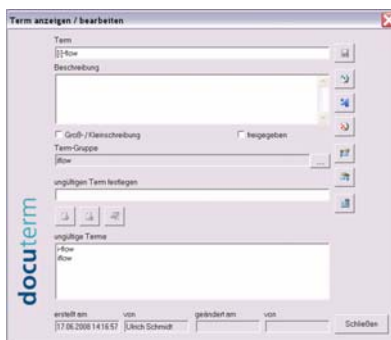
Term anzeigen / bearbeiten

Term
[i]-flow

Beschreibung

Groß-/Kleinschreibung

freigegeben

Term-Gruppe
iflow

...

ungültigen Term festlegen

docuterm

ungültige Terme
i-flow
iflow

erstellt am
17.06.2008 14:16:57

von
Ulrich Schmidt

geändert am

von

Schließen